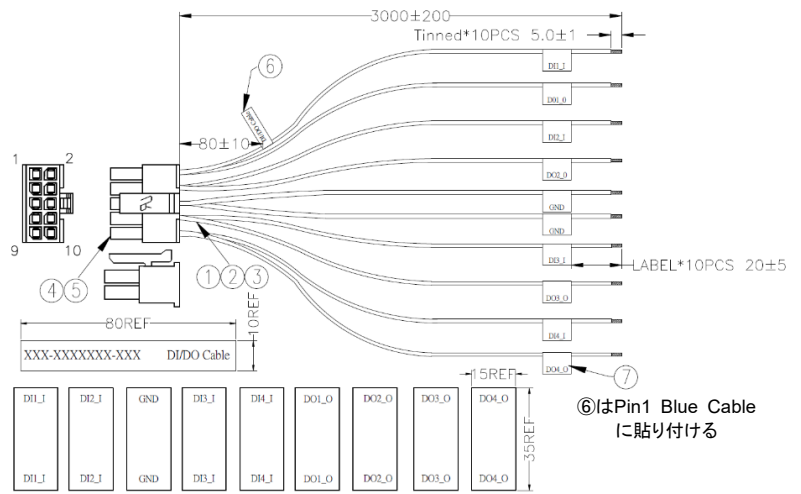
3000±200

Tinned*10PCS 5.0±1

⑥

DI1_I

DO1_O

DI2_I

DO2_O

GND

GND

DI3_I

DO3_O

DI4_I

DO4_O

80±10

1 2

9 10

④⑤

①②③

LABEL*10PCS 20±5

80REF

10REF

XXX-XXXXXXX-XXX DI/DO Cable

15REF

⑦

35REF

| DI1_I | DI2_I | GND | DI3_I | DI4_I | DO1_O | DO2_O | DO3_O | DO4_O |
|---|---|---|---|---|---|---|---|---|
| DI1_I | DI2_I | GND | DI3_I | DI4_I | DO1_O | DO2_O | DO3_O | DO4_O |

⑥はPin1 Blue Cable に貼り付ける